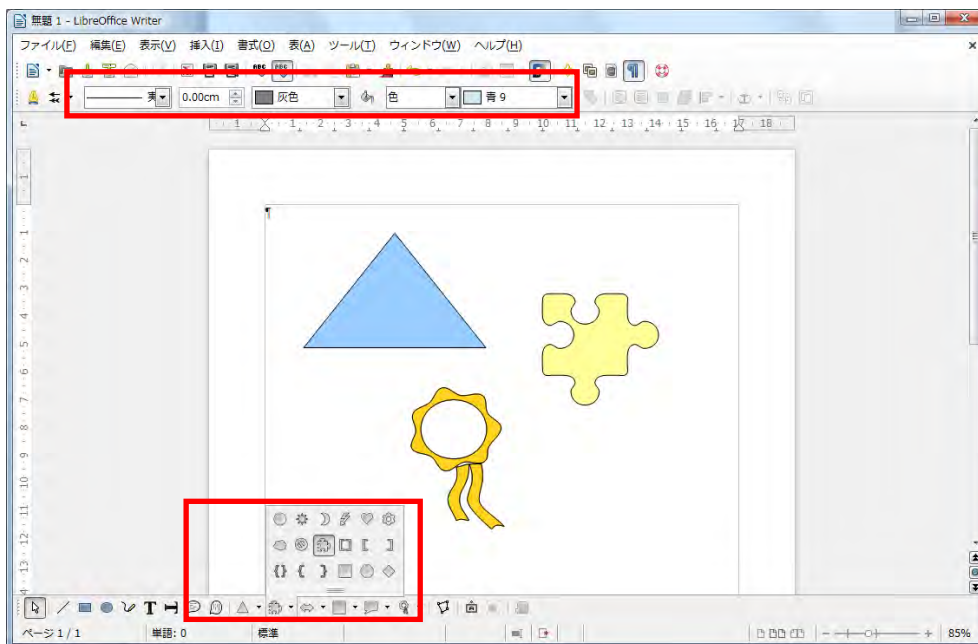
無題 1 - LibreOffice Writer

ファイル(F) 編集(E) 表示(V) 挿入(I) 書式(O) 表(A) ツール(T) ウィンドウ(W) ヘルプ(H)

実 0.00cm 灰色 色 青 9

1 2 3 4 5 6 7 8 9 10 11 12 13 14 15 16 17 18

ページ 1 / 1 単語: 0 標準 85%